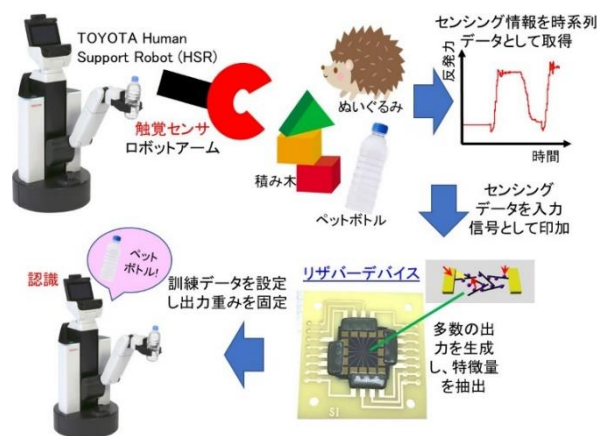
TOYOTA Human Support Robot (HSR)

触覚センサ
ロボットアーム

ぬいぐるみ

積み木

ペットボトル

センシング情報を時系列データとして取得

反発力

時間

センシングデータを入力信号として印加

認識

ペットボトル!

訓練データを設定し出力重みを固定

リザバーデバイス

多数の出力を生成し、特徴量を抽出

SI